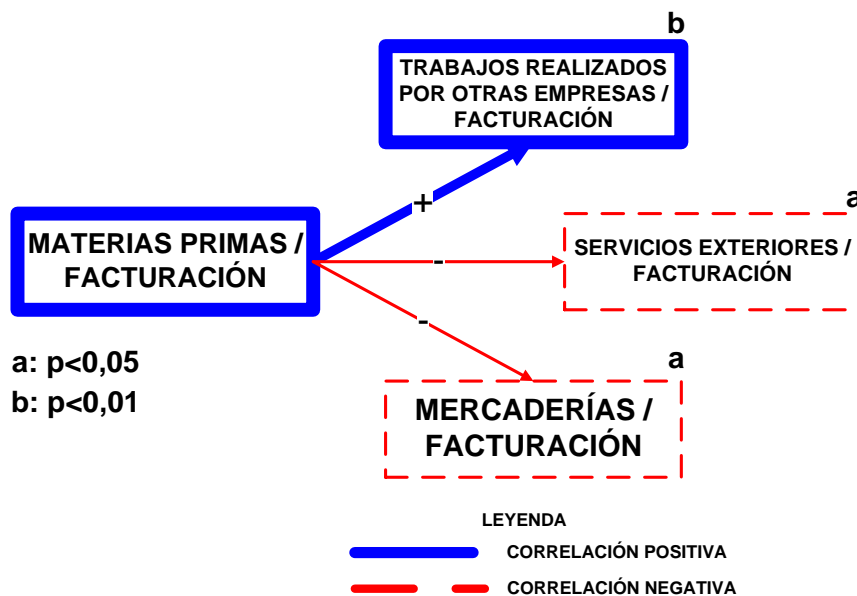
b

TRABAJOS REALIZADOS POR OTRAS EMPRESAS / FACTURACIÓN

+

a

MATERIAS PRIMAS / FACTURACIÓN

-

SERVICIOS EXTERIORES / FACTURACIÓN

-

a

a: p<0,05
b: p<0,01

MERCADERÍAS / FACTURACIÓN

LEYENDA

CORRELACIÓN POSITIVA

CORRELACIÓN NEGATIVA